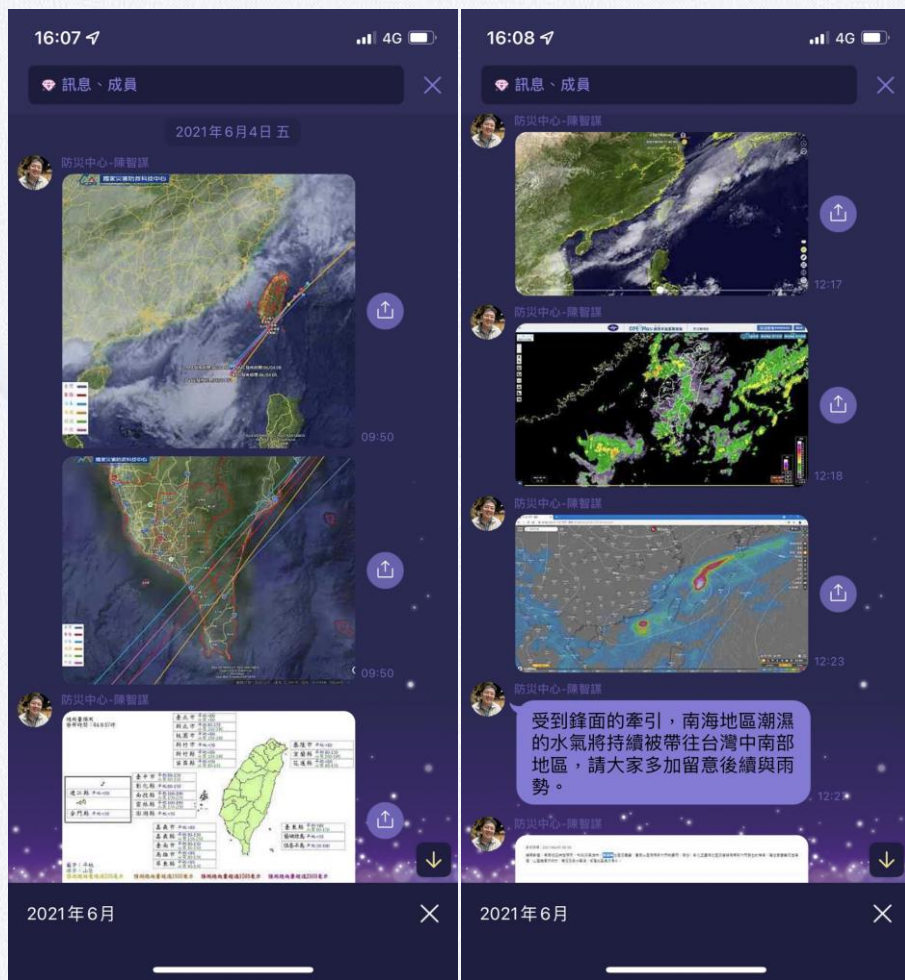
16:07

4G

訊息、成員

2021年6月4日 五

防災中心-陳智謀

國家災害防救科技中心

09:50

國家災害防救科技中心

09:50

防災中心-陳智謀

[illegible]

2021年6月

16:08

4G

訊息、成員

防災中心-陳智謀

12:17

防災中心-陳智謀

12:18

防災中心-陳智謀

12:23

防災中心-陳智謀

受到鋒面的牽引，南海地區潮濕的水氣將持續被帶往台灣中南部地區，請大家多加留意後續與雨勢。

12:2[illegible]

防災中心-陳智謀

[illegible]

2021年6月